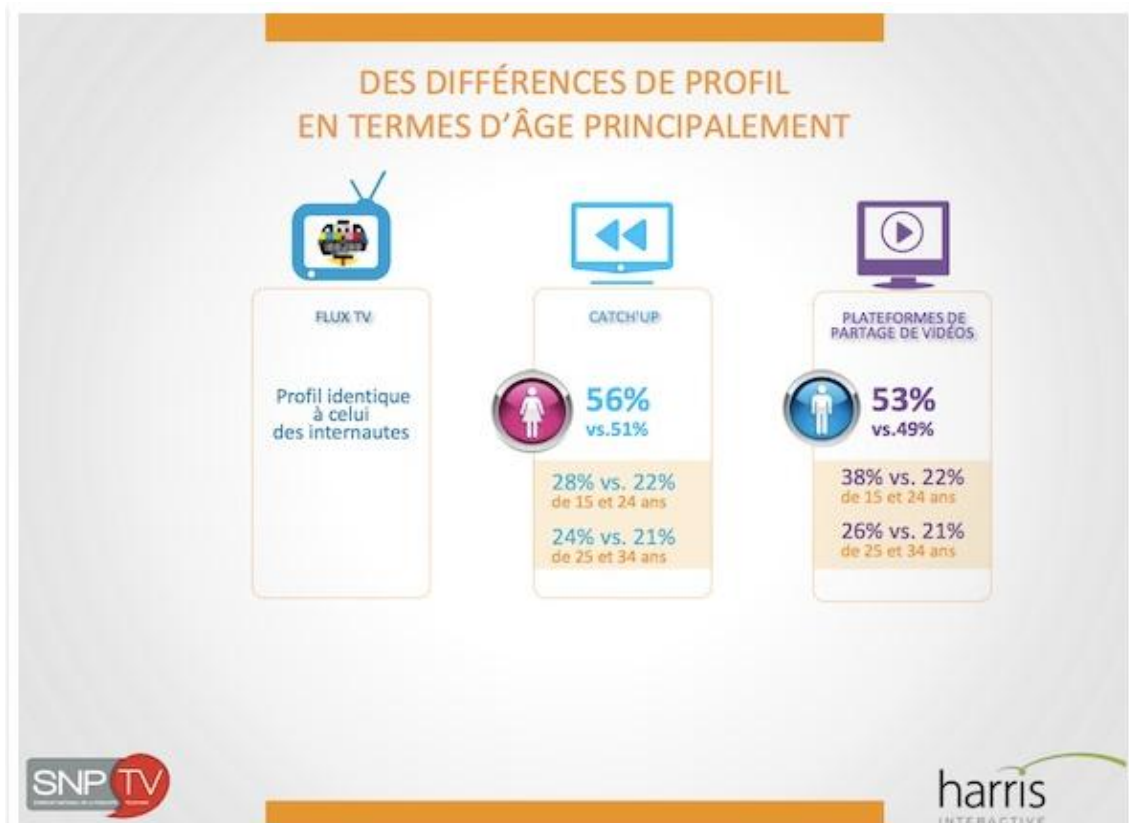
DES DIFFÉRENCES DE PROFIL
EN TERMES D'ÂGE PRINCIPALEMENT

FLUX TV

Profil identique à celui des internautes

CATCH'UP

56%
vs.51%

28% vs. 22%
de 15 et 24 ans

24% vs. 21%
de 25 et 34 ans

PLATEFORMES DE PARTAGE DE VIDÉOS

53%
vs.49%

38% vs. 22%
de 15 et 24 ans

26% vs. 21%
de 25 et 34 ans

SNP TV

harris
INTERACTIVE